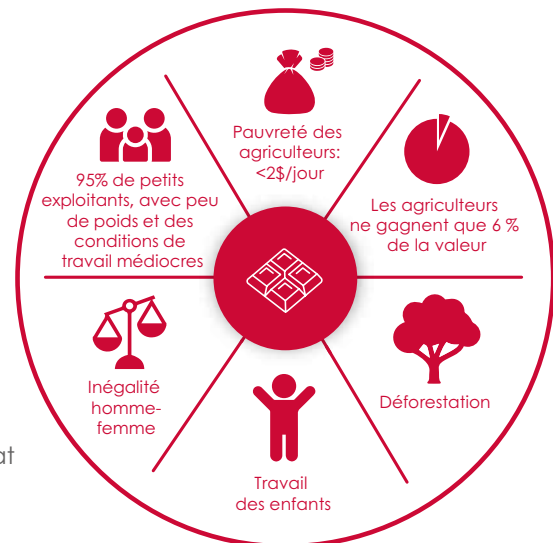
Pauvreté des agriculteurs: <2$/jour

Les agriculteurs ne gagnent que 6 % de la valeur

Déforestation

Travail des enfants

Inégalité homme-femme

95% de petits exploitants, avec peu de poids et des conditions de travail médiocres

at